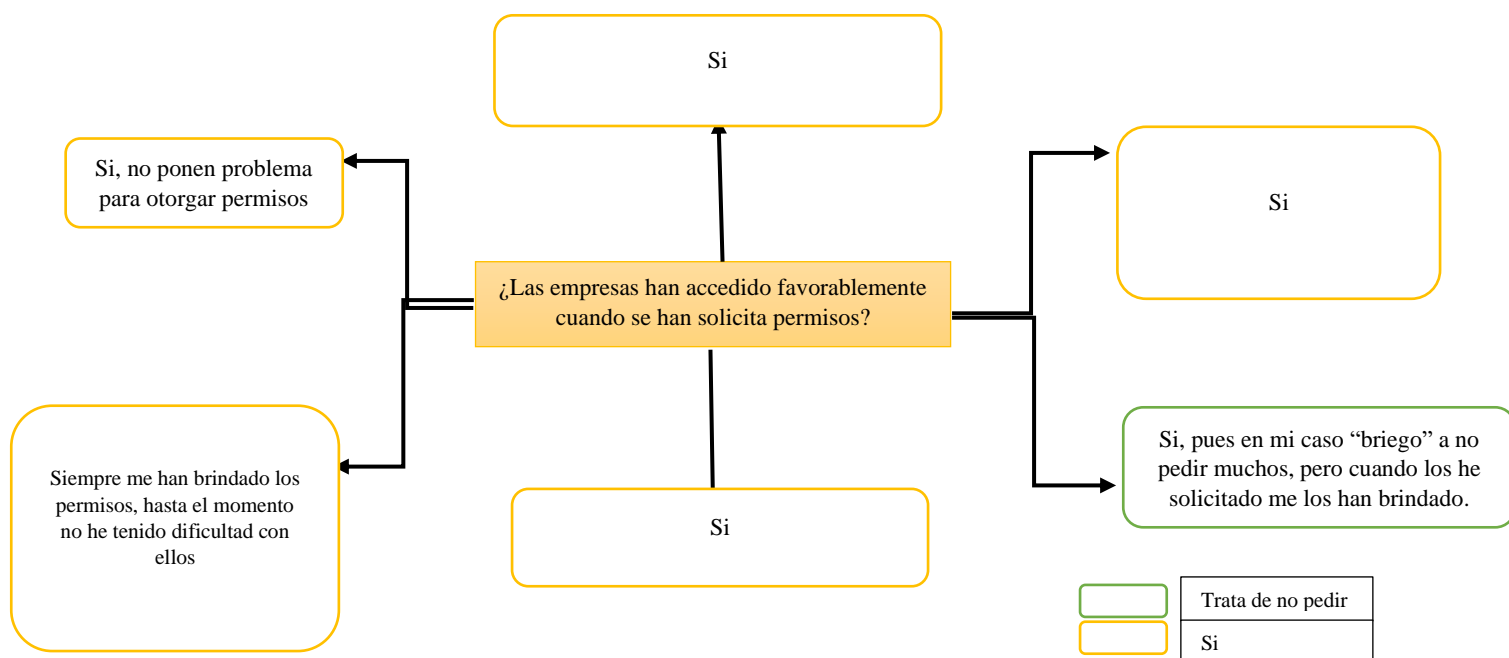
Si

Si, no ponen problema para otorgar permisos

¿Las empresas han accedido favorablemente cuando se han solicita permisos?

Si

Siempre me han brindado los permisos, hasta el momento no he tenido dificultad con ellos

Si

Si, pues en mi caso "briego" a no pedir muchos, pero cuando los he solicitado me los han brindado.

| | |
|---|---|
| | Trata de no pedir |
| | Si |